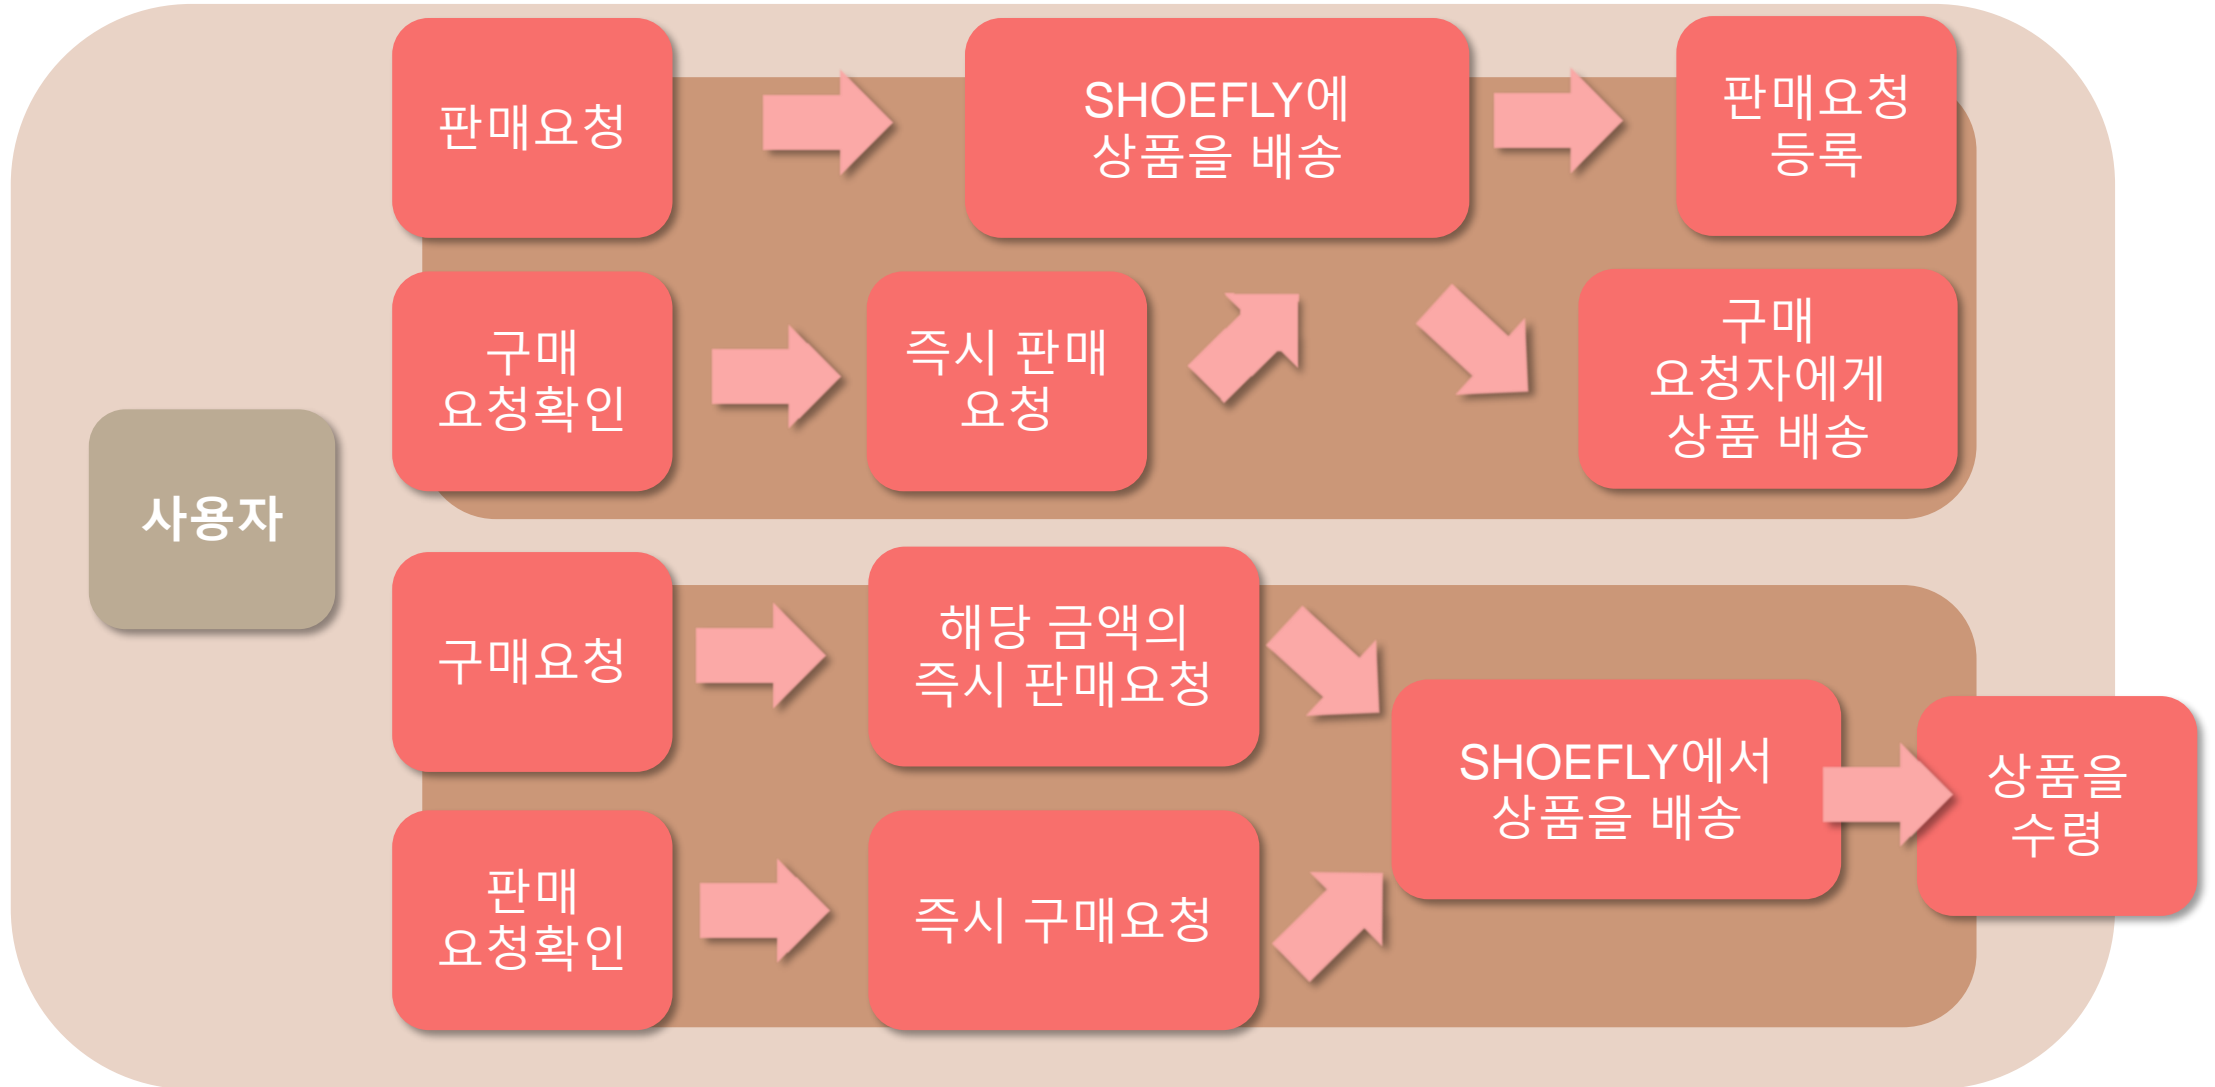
사용자

판매요청

SHOEFLY에 상품을 배송

판매요청 등록

구매 요청확인

즉시 판매 요청

구매 요청자에게 상품 배송

구매요청

해당 금액의 즉시 판매요청

판매 요청확인

즉시 구매요청

SHOEFLY에서 상품을 배송

상품을 수령